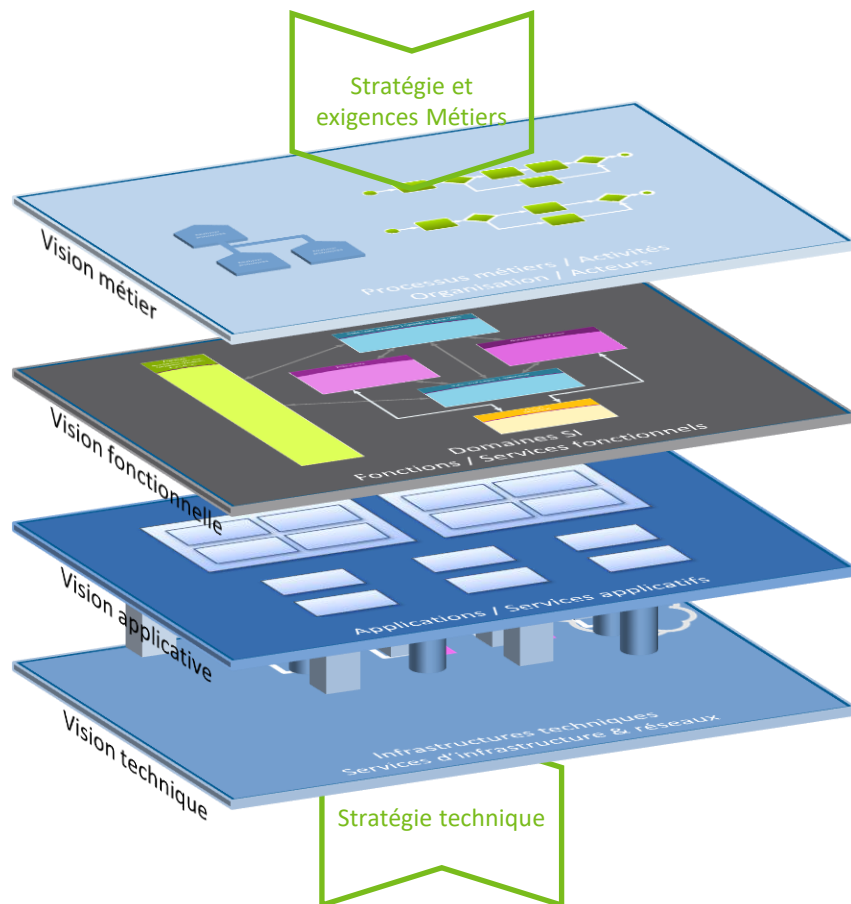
Stratégie et exigences Métiers

Vision métier

Processus métiers / Activités
Organisation / Acteurs

Vision fonctionnelle

Domaines SI
Fonctions / Services fonctionnels

Vision applicative

Applications / Services applicatifs

Vision technique

Infrastructures techniques
Services d'infrastructure & réseaux

Stratégie technique